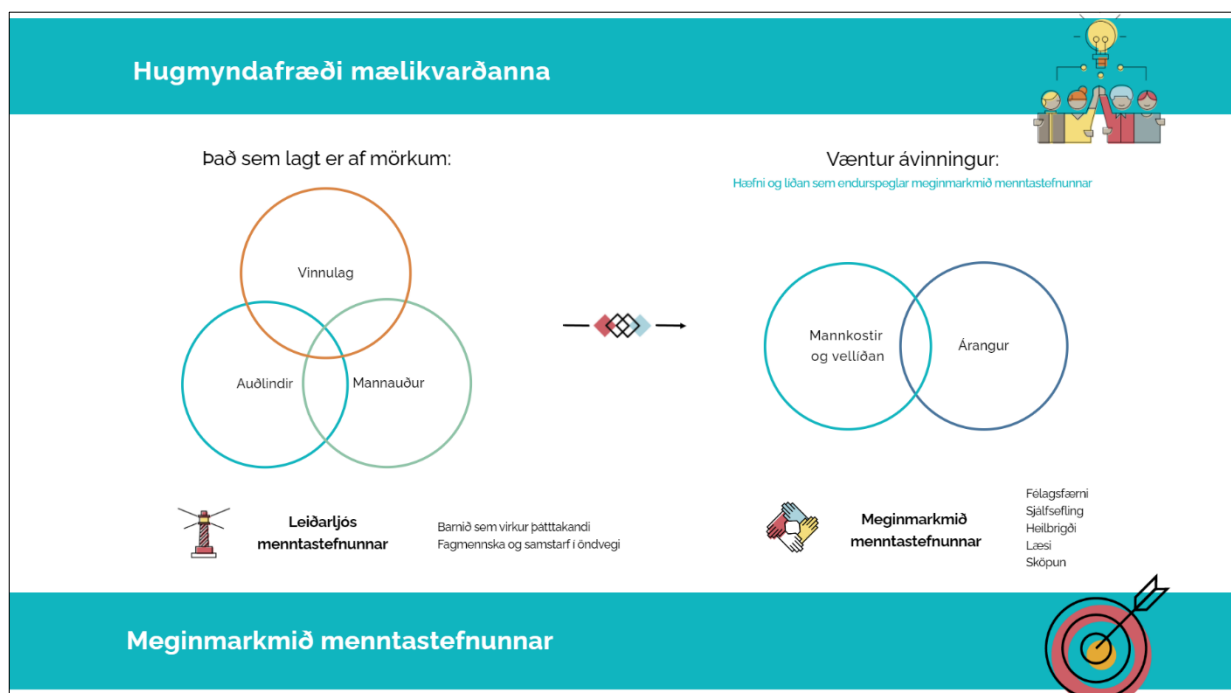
Hugmyndafræði mælikvarðanna

Það sem lagt er af mörkum:

Vinnulag

Auðlindir

Mannauður

Væntur ávinningur:

Hæfni og líðan sem endurspeglar meginmarkmið menntastefnunnar

Mannkostir og vellíðan

Árangur

Leiðarljós menntastefnunnar

Barnið sem virkur þátttakandi
Fagmennska og samstarf í öndvegi

Meginmarkmið menntastefnunnar

Félagsfærni
Sjálfsefling
Heilbrigði
Læsi
Sköpun

Meginmarkmið menntastefnunnar